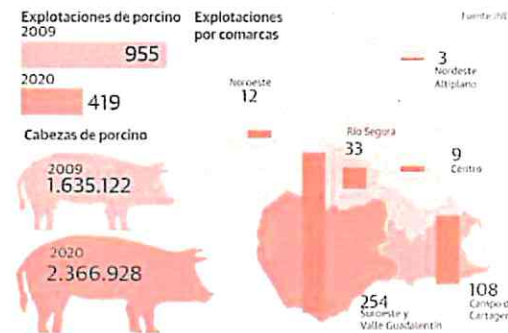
Explotaciones de porcino
2009
955

2020
419

Explotaciones por comarcas

Fuente: INE

Cabezas de porcino

2009
1.635.122

2020
2.366.928

Noroeste
12

3
Nordeste Altiplano

Río Segura
33

9
Centro

254
Suroeste y Valle Guadalentín

108
Campo de Cartagen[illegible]